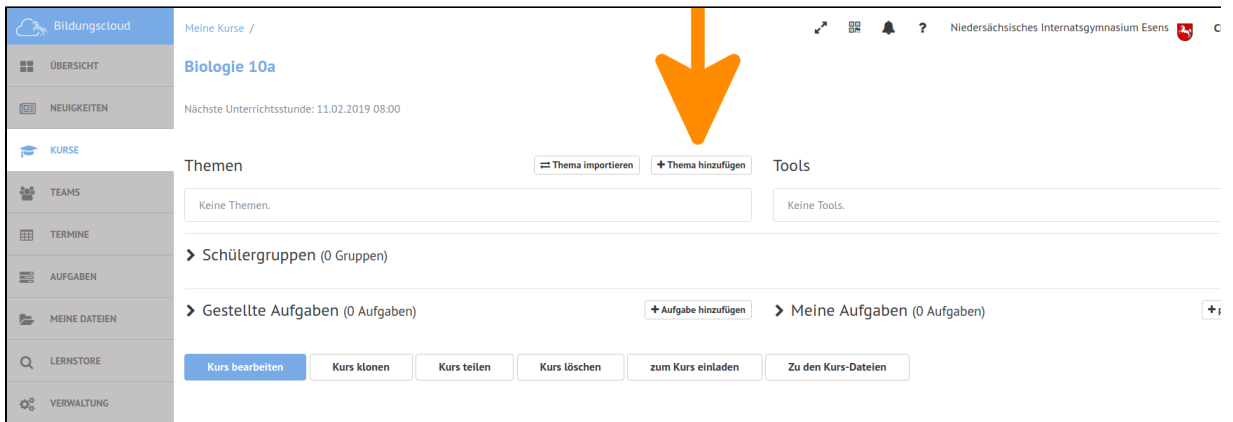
Bildungscloud

ÜBERSICHT
NEUIGKEITEN
KURSE
TEAMS
TERMINE
AUFGABEN
MEINE DATEIEN
LERNSTORE
VERWALTUNG

Meine Kurse /

Niedersächsisches Internatsgymnasium Esens

Biologie 10a

Nächste Unterrichtsstunde: 11.02.2019 08:00

Themen

⇄ Thema importieren

+ Thema hinzufügen

Keine Themen.

Tools

Keine Tools.

Schülergruppen (0 Gruppen)

Gestellte Aufgaben (0 Aufgaben)

+ Aufgabe hinzufügen

Meine Aufgaben (0 Aufgaben)

Kurs bearbeiten
Kurs klonen
Kurs teilen
Kurs löschen
zum Kurs einladen
Zu den Kurs-Dateien